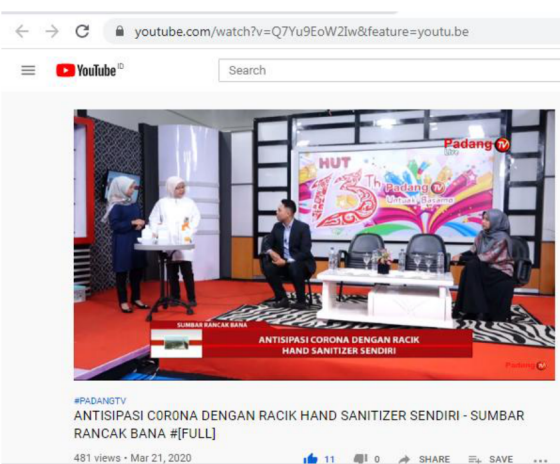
youtube.com/watch?v=Q7Yu9EoW2Iw&feature=youtu.be

YouTube ID

Search

Padang TV

HUT 13 Th

Padang TV

Untuak Basamo

SUMBAR RANCAK BANA

ANTISIPASI CORONA DENGAN RACIK HAND SANITIZER SENDIRI

Padang TV

#PADANGTV

ANTISIPASI C0R0NA DENGAN RACIK HAND SANITIZER SENDIRI - SUMBAR RANCAK BANA #[FULL]

481 views • Mar 21, 2020

11 0 SHARE SAVE ...